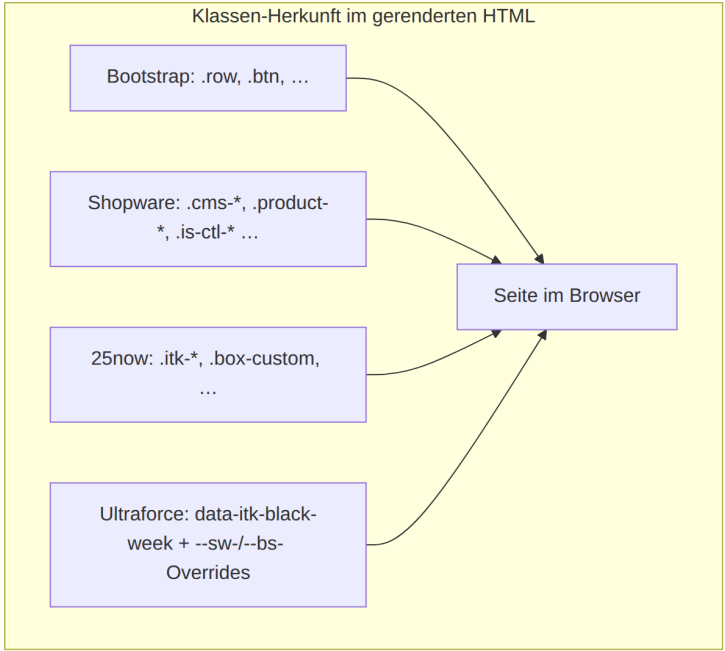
Klassen-Herkunft im gerenderten HTML

Bootstrap: .row, .btn, …

Shopware: .cms-*, .product-*, .is-ctl-* …

25now: .itk-*, .box-custom, …

Ultraforce: data-itk-black-week + --sw-/--bs-Overrides

Seite im Browser